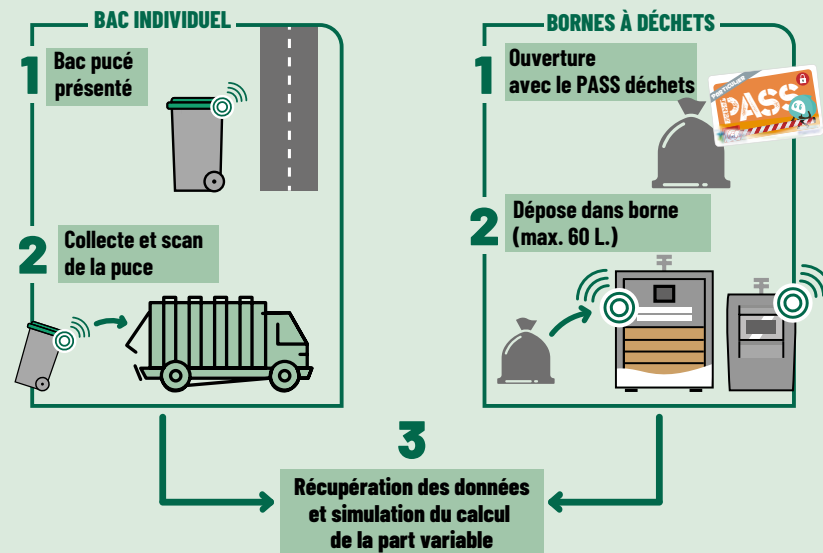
BAC INDIVIDUEL

1 Bac pucé présenté

2 Collecte et scan de la puce

BORNES À DÉCHETS

1 Ouverture avec le PASS déchets

PASS

2 Dépose dans borne (max. 60 L.)

3

Récupération des données et simulation du calcul de la part variable